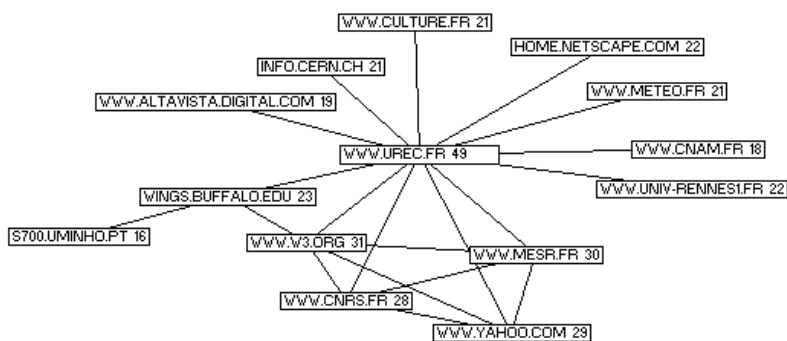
WWW.CULTURE.FR 21
HOME.NETSCAPE.COM 22
INFO.CERN.CH 21
WWW.METEO.FR 21
WWW.ALTAVISTA.DIGITAL.COM 19
WWW.UREC.FR 49
WWW.CNAM.FR 18
WWW.UNIV-RENNES1.FR 22
WINGS.BUFFALO.EDU 23
S700.UMINHO.PT 16
WWW.W3.ORG 31
WWW.MESR.FR 30
WWW.CNRS.FR 28
WWW.YAHOO.COM 29